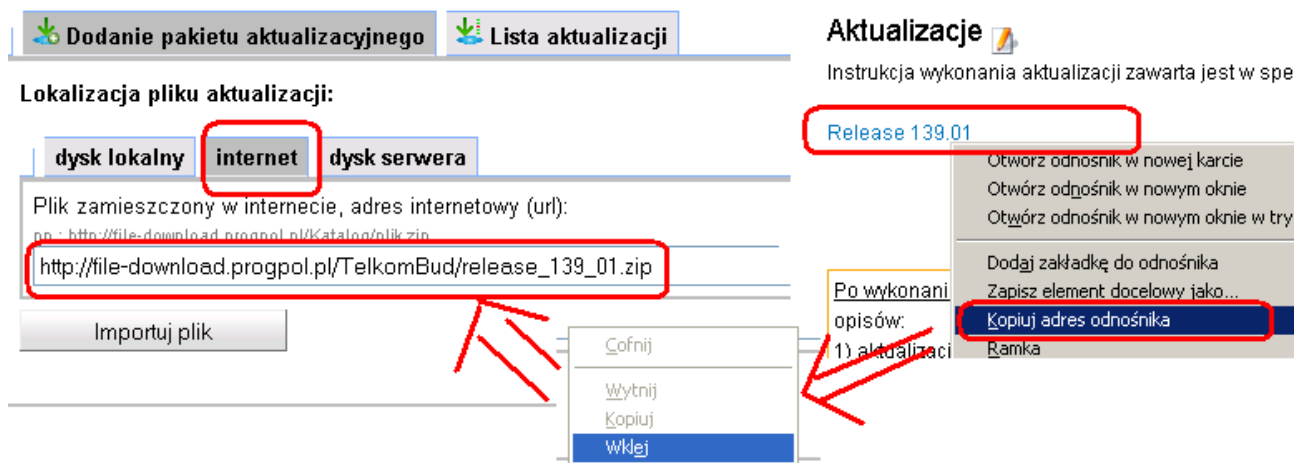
Dodanie pakietu aktualizacyjnego
Lista aktualizacji

Lokalizacja pliku aktualizacji:

dysk lokalny
internet
dysk serwera

Plik zamieszczony w internecie, adres internetowy (url):
np.: http://file-download.progpol.pl/Katalog/plik.zip
http://file-download.progpol.pl/TelkomBud/release_139_01.zip

Importuj plik

Cofnij
Wytnij
Kopiuj
Wklej

Aktualizacje
Instrukcja wykonania aktualizacji zawarta jest w spe

Release 139.01

Otwórz odnośnik w nowej karcie
Otwórz odnośnik w nowym oknie
Otwórz odnośnik w nowym oknie w try
Dodaj zakładkę do odnośnika
Zapisz element docelowy jako...
Kopiuj adres odnośnika
Ramka

Po wykonani
opisów:
1) aktualizaci